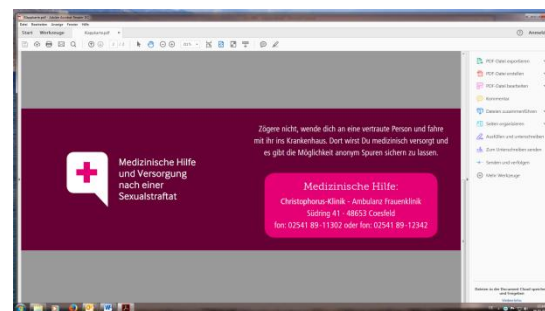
Start Werkzeuge Plakate.pdf

Medizinische Hilfe und Versorgung nach einer Sexualstraftat

Zögere nicht, wende dich an eine vertraute Person und fahre mit ihr ins Krankenhaus. Dort wirst Du medizinisch versorgt und es gibt die Möglichkeit anonym Spuren sichern zu lassen.

Medizinische Hilfe:
Christophorus-Klinik - Ambulanz Frauenklinik
Südring 41 - 48653 Coesfeld
fon: 02541 89-11302 oder fon: 02541 89-12342

PDF-Datei exportieren
PDF-Datei erstellen
PDF-Datei bearbeiten
Kommentar
Dateien zusammenführen
Seiten organisieren
Ausfüllen und unterschreiben
Zum Unterschreiben senden
Senden und verfolgen
Mehr Werkzeuge

Anmelden